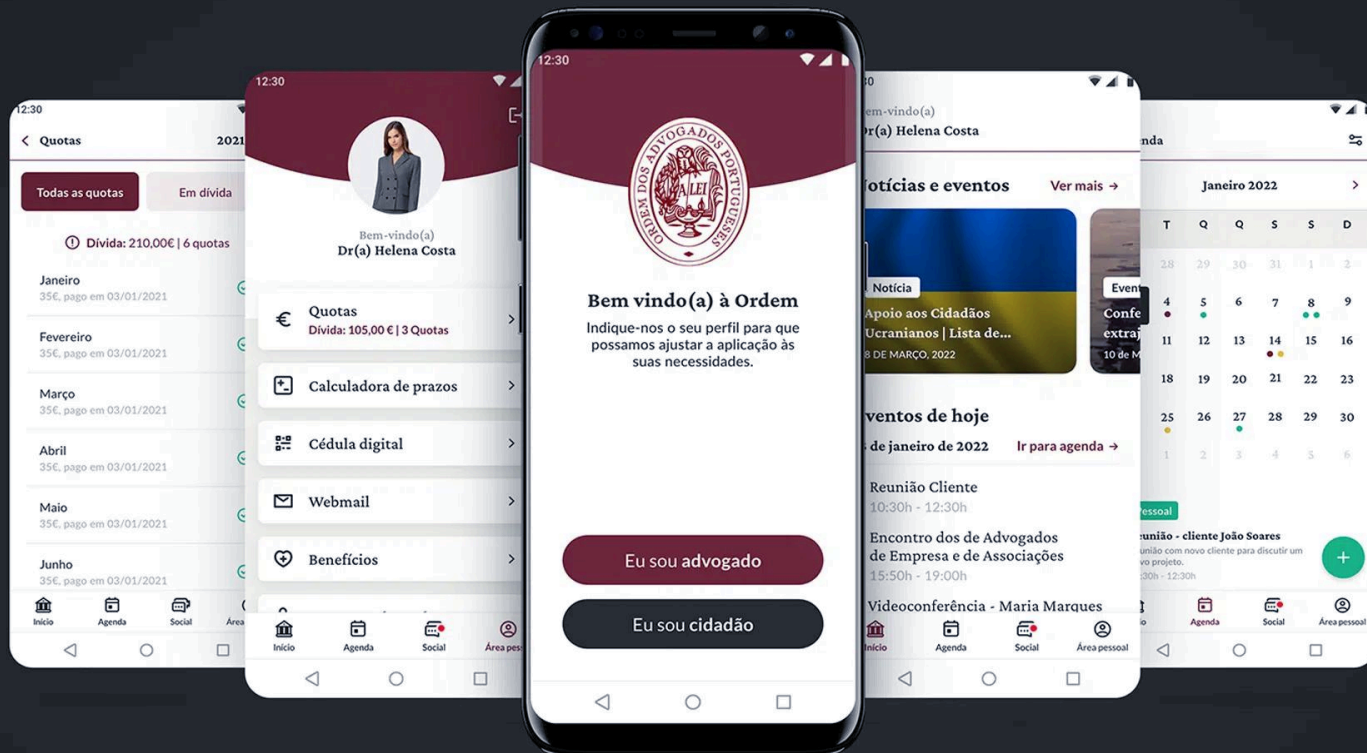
12:30
Quotas 2021
Todas as quotas
Em dívida
Dívida: 210,00€ | 6 quotas
Janeiro
35€, pago em 03/01/2021
Fevereiro
35€, pago em 03/01/2021
Março
35€, pago em 03/01/2021
Abril
35€, pago em 03/01/2021
Maio
35€, pago em 03/01/2021
Junho
35€, pago em 03/01/2021
Início
Agenda
Social
Área

12:30
Bem-vindo(a)
Dr(a) Helena Costa
Quotas
Dívida: 105,00 € | 3 Quotas
Calculadora de prazos
Cédula digital
Webmail
Benefícios
Início
Agenda
Social
Área pess

12:30
ORDEM DOS ADVOGADOS PORTUGUESES
A LEI
Bem vindo(a) à Ordem
Indique-nos o seu perfil para que possamos ajustar a aplicação às suas necessidades.
Eu sou advogado
Eu sou cidadão

em-vindo(a)
Dr(a) Helena Costa
otícias e eventos
Ver mais →
Notícia
Apoio aos Cidadãos Ucranianos | Lista de...
8 DE MARÇO, 2022
Event
Confe
extraj
10 de M
ventos de hoje
de janeiro de 2022
Ir para agenda →
Reunião Cliente
10:30h - 12:30h
Encontro dos de Advogados de Empresa e de Associações
15:50h - 19:00h
Videoconferência - Maria Marques
Início
Agenda
Social
Área pessoal

nda
Janeiro 2022
T Q Q S S D
28 29 30 31 1 2
4 5 6 7 8 9
11 12 13 14 15 16
18 19 20 21 22 23
25 26 27 28 29 30
1 2 3 4 5 6
essoal
eunião - cliente João Soares
união com novo cliente para discutir um vo projeto.
30h - 12:30h
Agenda
Social
Área pessoal